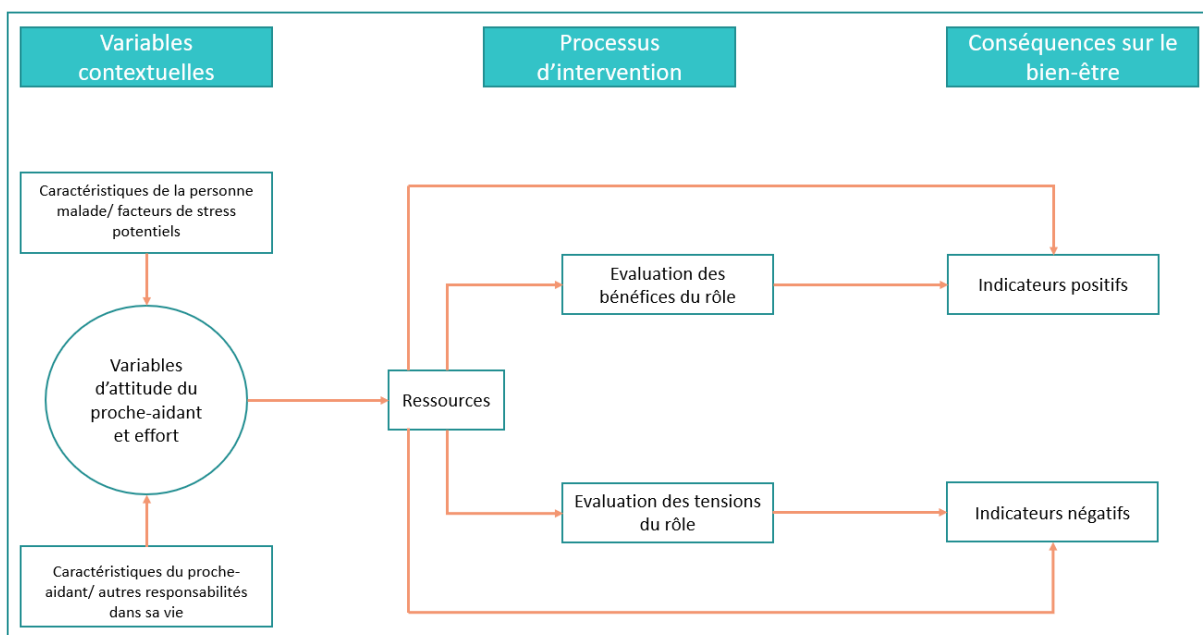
Variables contextuelles

Processus d'intervention

Conséquences sur le bien-être

Caractéristiques de la personne malade/ facteurs de stress potentiels

Variables d'attitude du proche-aidant et effort

Caractéristiques du proche-aidant/ autres responsabilités dans sa vie

Ressources

Evaluation des bénéfices du rôle

Evaluation des tensions du rôle

Indicateurs positifs

Indicateurs négatifs